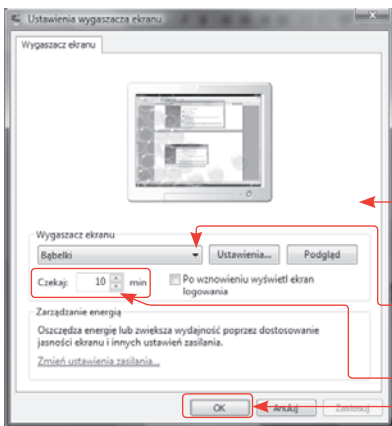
Ustawienia wygaszacza ekranu

Wygaszacz ekranu

Wygaszacz ekranu

Bąbelki

Ustawienia...

Podgląd

Czekaj: 10 min

Po wznowieniu wyświetl ekran logowania

Zarządzanie energią

Oszczędza energię lub zwiększa wydajność poprzez dostosowanie jasności ekranu i innych ustawień zasilania.

Zmień ustawienia zasilania...

OK

Anuluj

Zastosuj